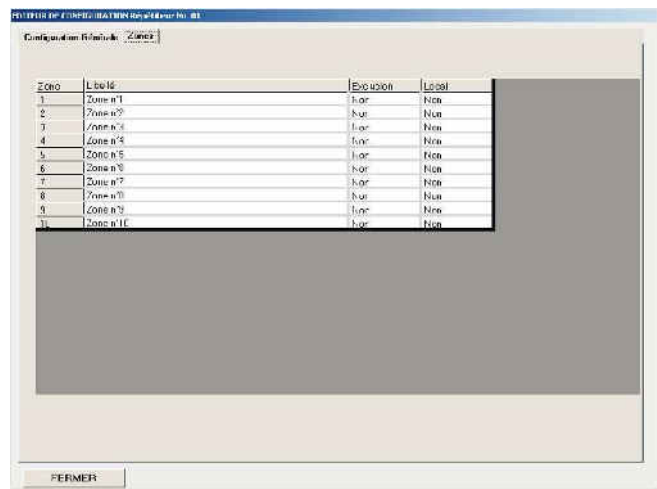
EDITEUR DE CONFIGURATION Répéteur No 01

Configuration Générale | Zones

| Zone | Libellé | Exclusion | Local |
|---|---|---|---|
| 1 | Zone n°1 | Non | Non |
| 2 | Zone n°2 | Non | Non |
| 3 | Zone n°3 | Non | Non |
| 4 | Zone n°4 | Non | Non |
| 5 | Zone n°5 | Non | Non |
| 6 | Zone n°6 | Non | Non |
| 7 | Zone n°7 | Non | Non |
| 8 | Zone n°8 | Non | Non |
| 9 | Zone n°9 | Non | Non |
| 10 | Zone n°10 | Non | Non |

FERMER